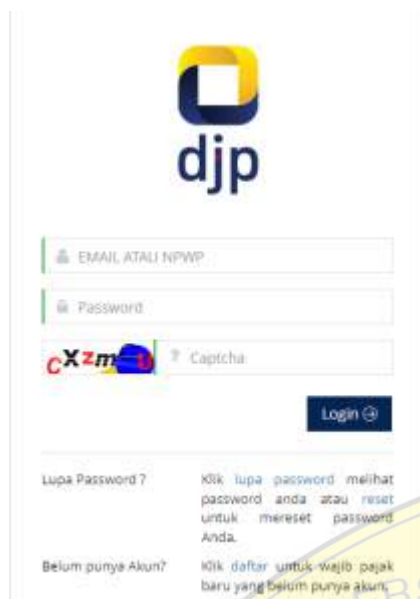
djp

EMAIL ATAU NPWP

Password

cXzm

Captcha

Login

Lupa Password ?

Klik lupa password melihat password anda atau reset untuk mereset password Anda.

Belum punya Akun?

Klik daftar untuk wajib pajak baru yang belum punya akun.